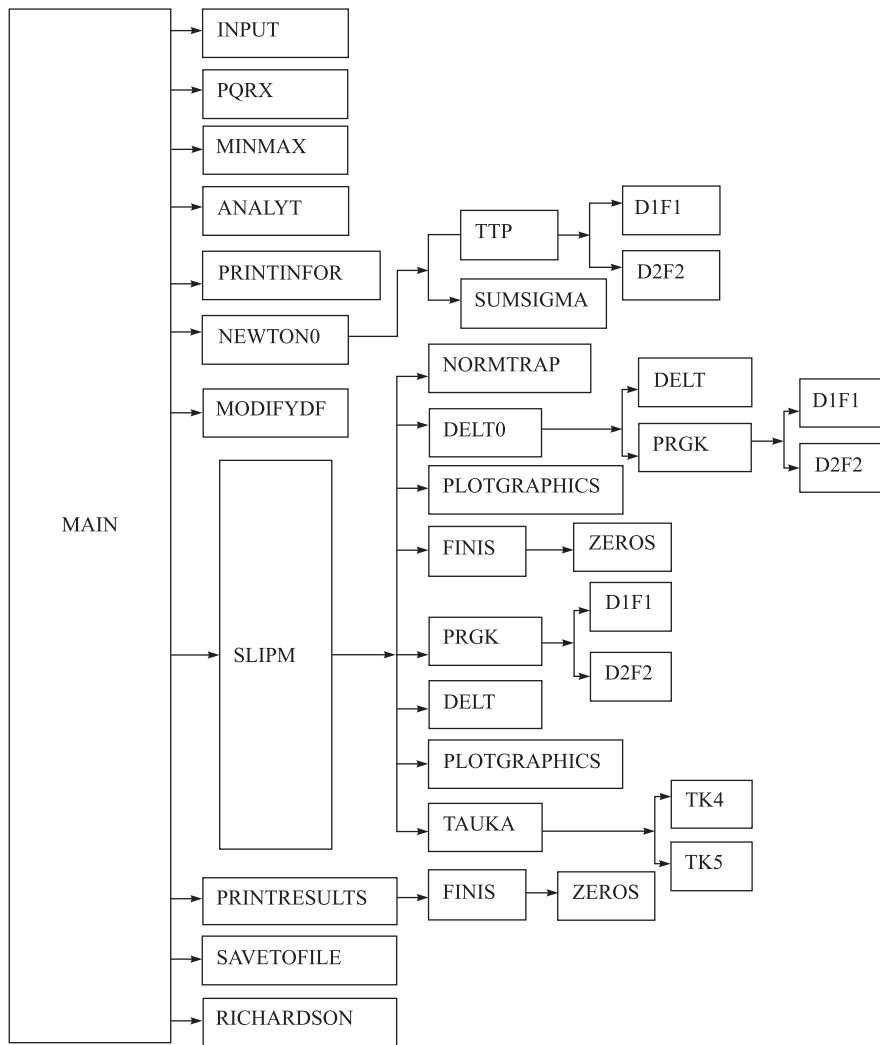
MAIN

INPUT

PQRX

MINMAX

ANALYT

PRINTINFOR

NEWTON0

TTP

D1F1

D2F2

SUMSIGMA

MODIFYDF

SLIPM

NORMTRAP

DELT0

DELT

PRGK

D1F1

D2F2

PLOTGRAPHICS

FINIS

ZEROS

PRGK

D1F1

D2F2

DELT

PLOTGRAPHICS

TAUKA

TK4

TK5

PRINTRESULTS

FINIS

ZEROS

SAVETOFILE

RICHARDSON